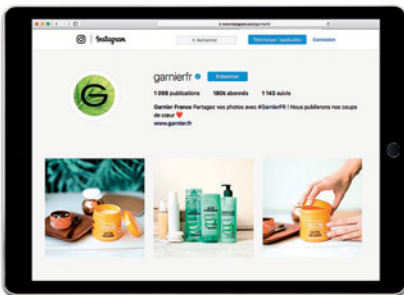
Instagram

Rechercher

Télécharger l'application

Connexion

garnierfr

S'abonner

1 098 publications 180k abonnés 1 143 suivis

Garnier France Partagez vos photos avec #GarnierFR | Nous publierons nos coups de cœur ❤️

www.garnier.fr